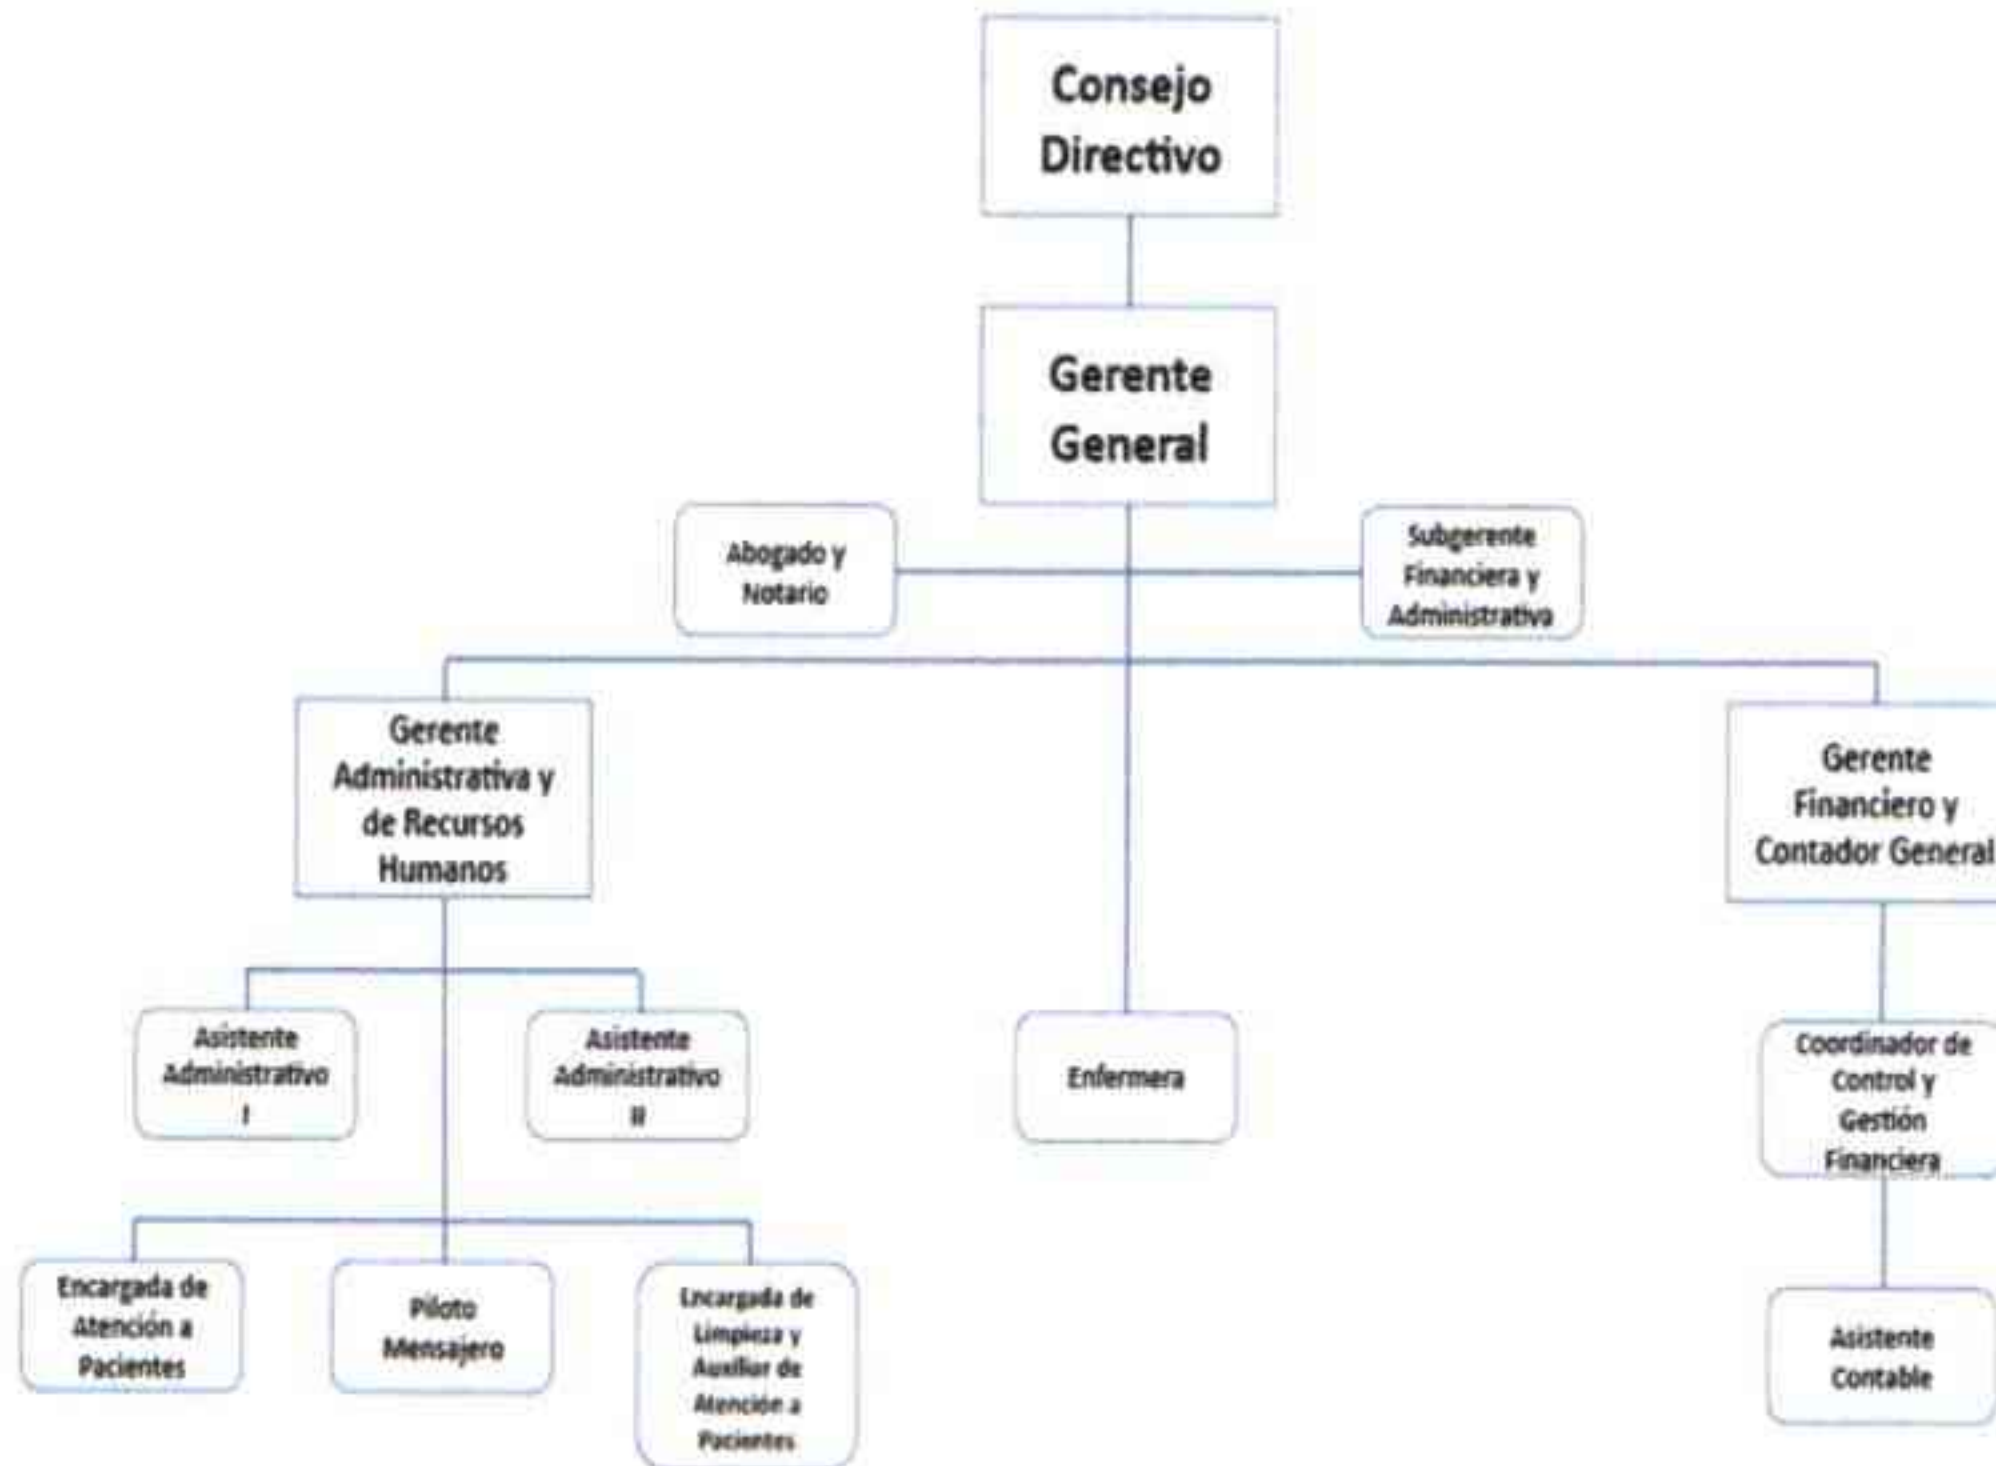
Consejo Directivo

Gerente General

Abogado y Notario

Subgerente Financiera y Administrativa

Gerente Administrativa y de Recursos Humanos

Gerente Financiero y Contador General

Asistente Administrativo I

Asistente Administrativo II

Enfermera

Coordinador de Control y Gestión Financiera

Encargada de Atención a Pacientes

Piloto Mensajero

Encargada de Limpieza y Auxiliar de Atención a Pacientes

Asistente Contable